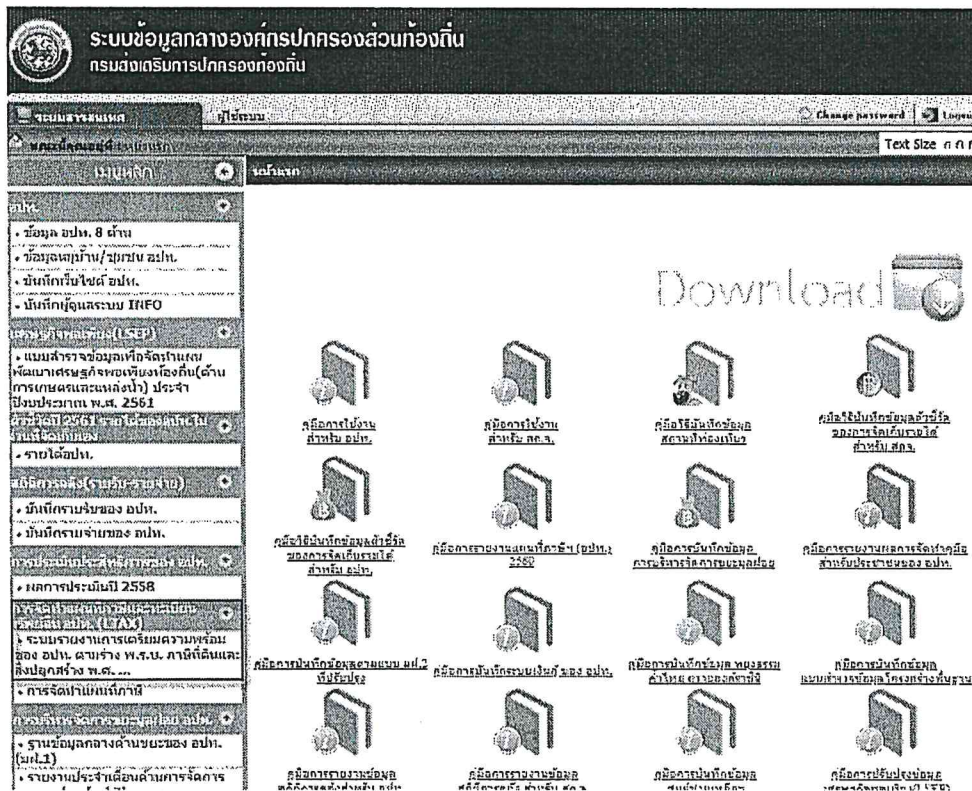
ระบบข้อมูลกลางองค์กรปกครองส่วนท้องถิ่น
กรมส่งเสริมการปกครองท้องถิ่น

ระบบสารสนเทศ | ผู้ใช้งาน | Change password | Logout

Text Size

เมนูหลัก | หน้าแรก

อปท.
• ข้อมูล อปท. 8 ด้าน
• ข้อมูลหมู่บ้าน/ชุมชน อปท.
• บันทึกเว็บไซต์ อปท.
• บันทึกผู้ดูแลระบบ INFO

เศรษฐกิจพอเพียง(LSEP)
• แบบสำรวจข้อมูลเพื่อจัดทำแผนพัฒนาเศรษฐกิจพอเพียงท้องถิ่น(ด้านการเกษตรและแหล่งน้ำ) ประจำปีงบประมาณ พ.ศ. 2561

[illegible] 2561 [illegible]
• รายได้อปท.

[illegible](รายรับ-รายจ่าย)
• บันทึกรายรับของ อปท.
• บันทึกรายจ่ายของ อปท.

การประเมินประสิทธิภาพของ อปท.
• ผลการประเมินปี 2558

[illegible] (LTAX)
• ระบบรายงานการเตรียมความพร้อมของ อปท. ตามร่าง พ.ร.บ. ภาษีที่ดินและสิ่งปลูกสร้าง พ.ศ. ...
• การจัดเก็บ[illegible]

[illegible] อปท.
• ฐานข้อมูลกลางด้านขยะของ อปท. (มฝ.1)
• รายงานประจำเดือนด้านการจัดการ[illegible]

Download

คู่มือการใช้งาน สำหรับ อปท.
คู่มือการใช้งาน สำหรับ สถ.จ.
คู่มือใช้บันทึกข้อมูล สถานที่ท่องเที่ยว
คู่มือใช้บันทึกข้อมูลตัวชี้วัด ของการจัดเก็บรายได้ สำหรับ สถจ.
คู่มือใช้บันทึกข้อมูลตัวชี้วัด ของการจัดเก็บรายได้ สำหรับ อปท.
คู่มือการรายงานแผนที่ภาษีฯ (อปท.) 2560
คู่มือการบันทึกข้อมูล การบริหารจัดการขยะมูลฝอย
คู่มือการรายงานผลการจัดทำคู่มือ สำหรับประชาชนของ อปท.
คู่มือการบันทึกข้อมูลตามแบบ มฝ.2 ที่ปรับปรุง
คู่มือการบันทึกระบบเงินกู้ของ อปท.
คู่มือการบันทึกข้อมูล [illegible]
คู่มือการบันทึกข้อมูล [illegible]
คู่มือการรายงานข้อมูล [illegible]
คู่มือการรายงานข้อมูล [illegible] สำหรับ สถ.จ.
คู่มือการบันทึกข้อมูล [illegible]
คู่มือการปรับปรุงข้อมูล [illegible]